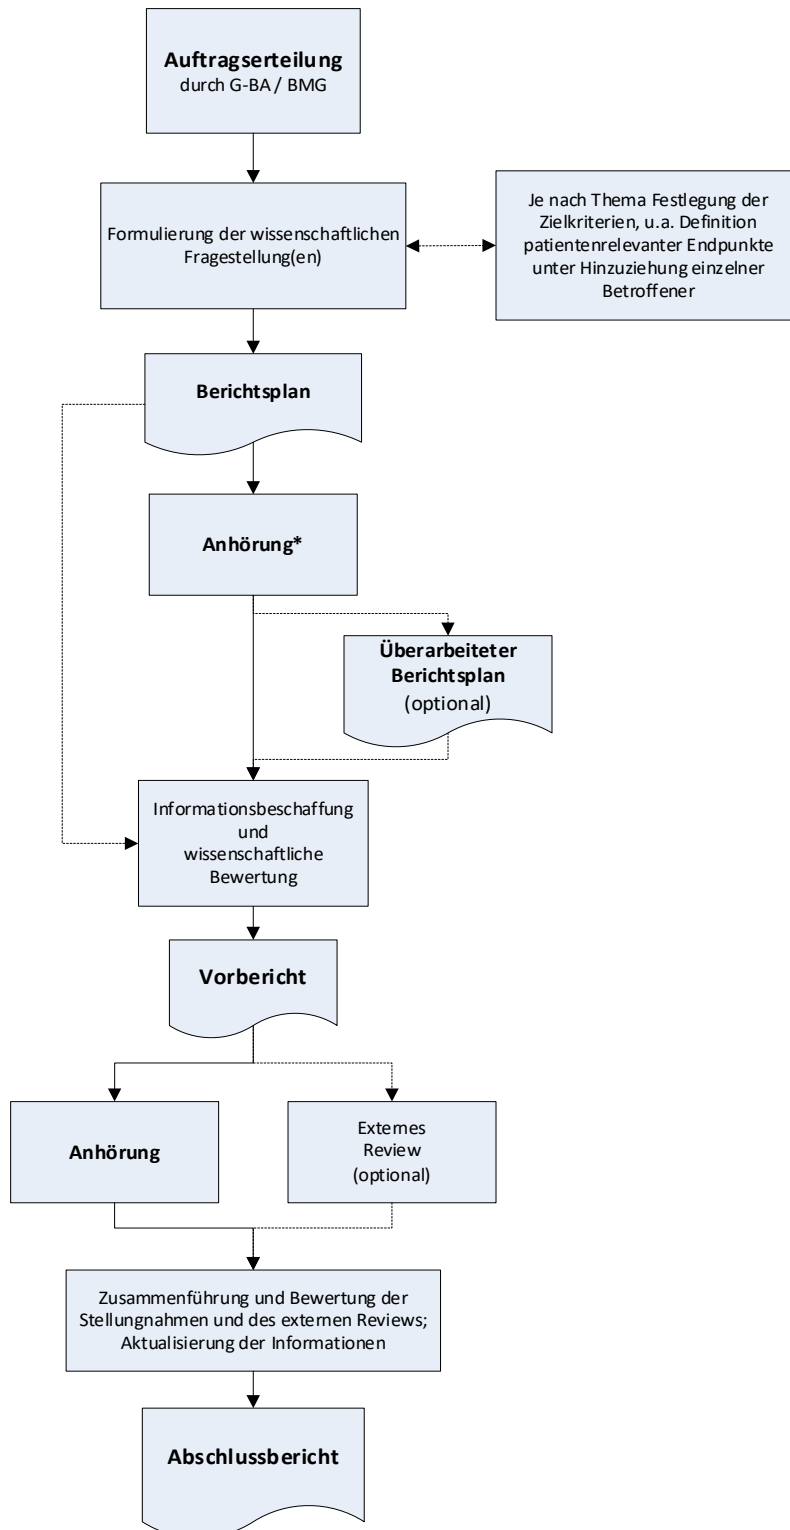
**Auftragserteilung**
durch G-BA / BMG

Formulierung der wissenschaftlichen Fragestellung(en)

Je nach Thema Festlegung der Zielkriterien, u.a. Definition patientenrelevanter Endpunkte unter Hinzuziehung einzelner Betroffener

**Berichtsplan**

**Anhörung***

**Überarbeiteter Berichtsplan**
(optional)

Informationsbeschaffung und wissenschaftliche Bewertung

**Vorbericht**

**Anhörung**

Externes Review (optional)

Zusammenführung und Bewertung der Stellungnahmen und des externen Reviews; Aktualisierung der Informationen

**Abschlussbericht**